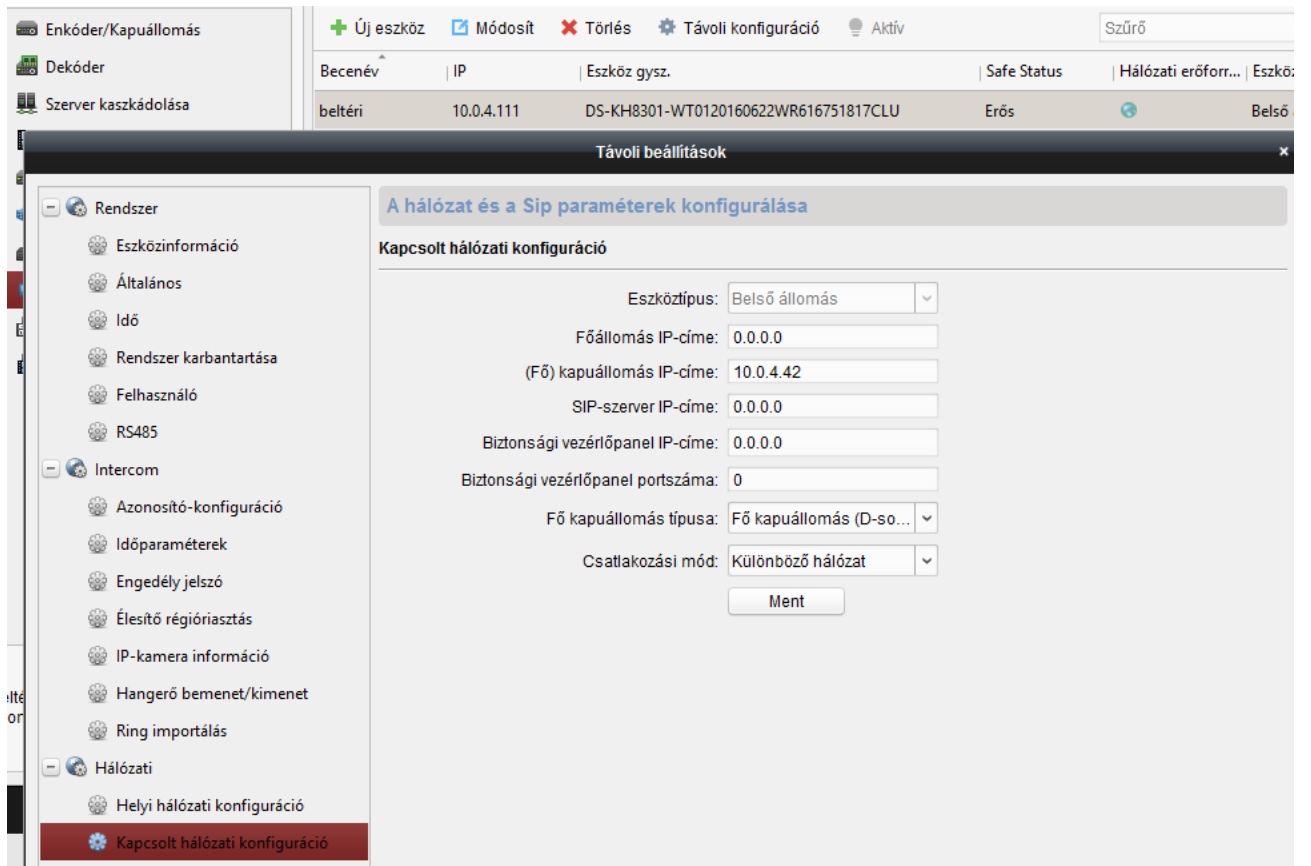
Enkóder/Kapuállomás
Dekóder
Szerver kaszkádolása

Új eszköz Módosít Törlés Távoli konfiguráció Aktív
Szűrő

| Becenév | IP | Eszköz gysz. | Safe Status | Hálózati erőforr... | Eszkö |
|---|---|---|---|---|---|
| beltéri | 10.0.4.111 | DS-KH8301-WT0120160622WR616751817CLU | Erős | | Belső |

Távoli beállítások

Rendszer
Eszközinformáció
Általános
Idő
Rendszer karbantartása
Felhasználó
RS485
Intercom
Azonosító-konfiguráció
Időparaméterek
Engedély jelszó
Élesítő régióriasztás
IP-kamera információ
Hangerő bemenet/kimenet
Ring importálás
Hálózati
Helyi hálózati konfiguráció
Kapcsolt hálózati konfiguráció

A hálózat és a Sip paraméterek konfigurálása

Kapcsolt hálózati konfiguráció

Eszköztípus: Belső állomás
Főállomás IP-címe: 0.0.0.0
(Fő) kapuállomás IP-címe: 10.0.4.42
SIP-szerver IP-címe: 0.0.0.0
Biztonsági vezérlőpanel IP-címe: 0.0.0.0
Biztonsági vezérlőpanel portszáma: 0
Fő kapuállomás típusa: Fő kapuállomás (D-so...
Csatlakozási mód: Különböző hálózat
Ment

elté
or